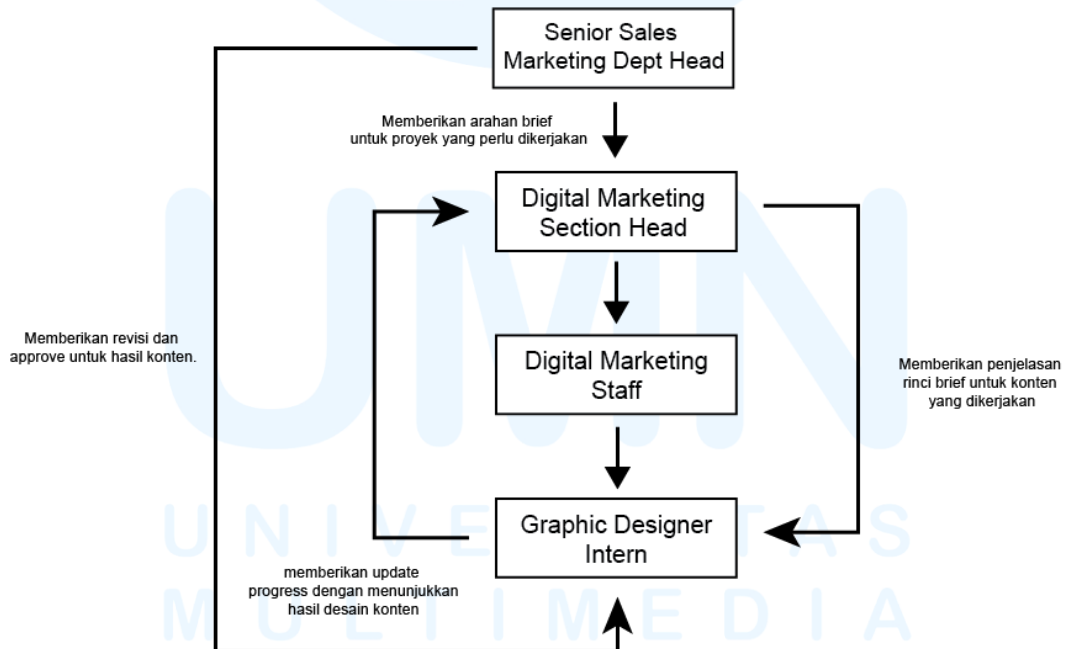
Senior Sales Marketing Dept Head

Memberikan arahan brief untuk proyek yang perlu dikerjakan

Digital Marketing Section Head

Memberikan revisi dan approve untuk hasil konten.

Digital Marketing Staff

Memberikan penjelasan rinci brief untuk konten yang dikerjakan

Graphic Designer Intern

memberikan update progress dengan menunjukkan hasil desain konten

UMN
UNIVERSITAS
MULTIMEDIA